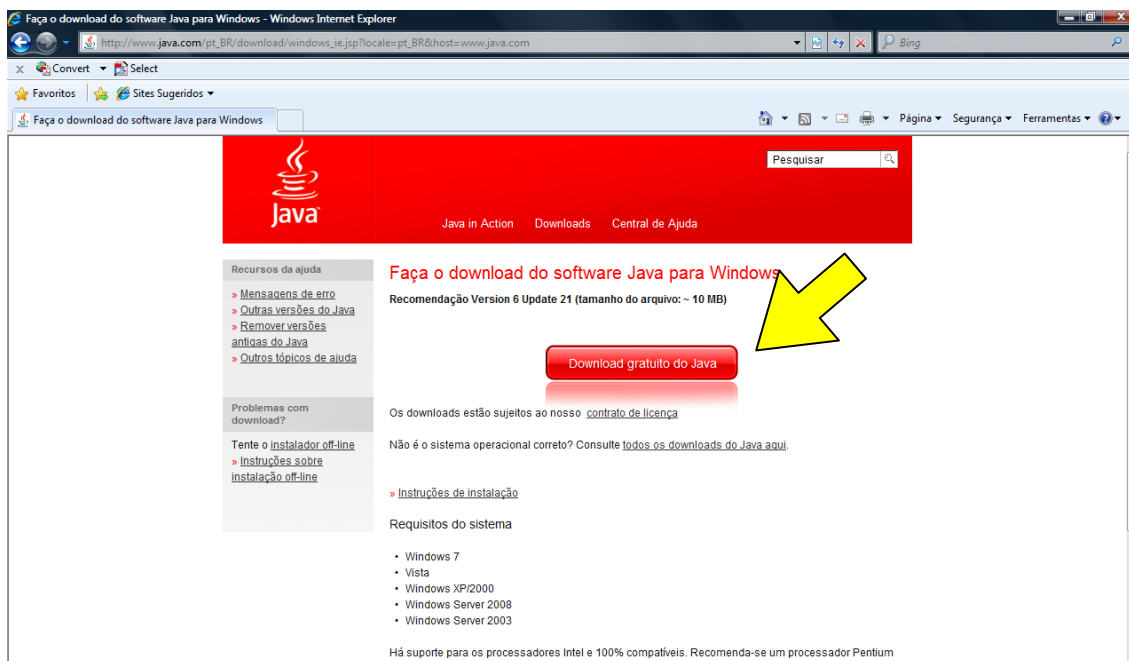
Faça o download do software Java para Windows - Windows Internet Explorer

http://www.java.com/pt_BR/download/windows_ie.jsp?locale=pt_BR&host=www.java.com

Bing

Convert Select

Favoritos Sites Sugeridos

Faça o download do software Java para Windows

Página Segurança Ferramentas

Java

Pesquisar

Java in Action Downloads Central de Ajuda

Recursos da ajuda

» Mensagens de erro
» Outras versões do Java
» Remover versões antigas do Java
» Outros tópicos de ajuda

Problemas com download?

Tente o instalador off-line
» Instruções sobre instalação off-line

Faça o download do software Java para Windows

Recomendação Version 6 Update 21 (tamanho do arquivo: ~ 10 MB)

Download gratuito do Java

Os downloads estão sujeitos ao nosso contrato de licença

Não é o sistema operacional correto? Consulte todos os downloads do Java aqui.

» Instruções de instalação

Requisitos do sistema

- Windows 7
- Vista
- Windows XP/2000
- Windows Server 2008
- Windows Server 2003

Há suporte para os processadores Intel e 100% compatíveis. Recomenda-se um processador Pentium